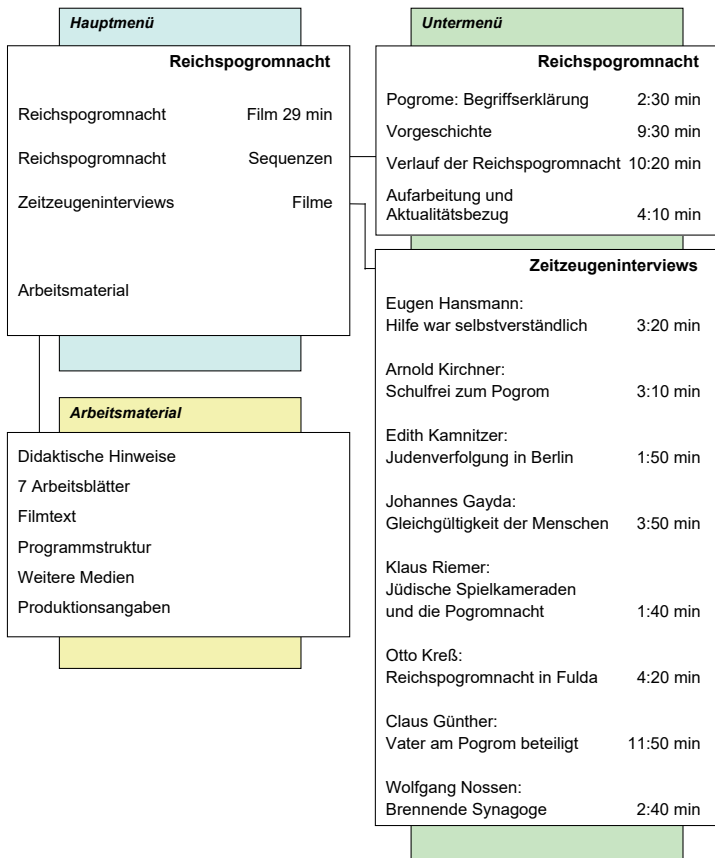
Hauptmenü

Reichspogromnacht

Reichspogromnacht Film 29 min

Reichspogromnacht Sequenzen

Zeitzeugeninterviews Filme

Arbeitsmaterial

Untermenü

Reichspogromnacht

Pogrome: Begriffserklärung 2:30 min

Vorgeschichte 9:30 min

Verlauf der Reichspogromnacht 10:20 min

Aufarbeitung und Aktualitätsbezug 4:10 min

Zeitzeugeninterviews

Eugen Hansmann: Hilfe war selbstverständlich 3:20 min

Arnold Kirchner: Schulfrei zum Pogrom 3:10 min

Edith Kamnitzer: Judenverfolgung in Berlin 1:50 min

Johannes Gayda: Gleichgültigkeit der Menschen 3:50 min

Klaus Riemer: Jüdische Spielkameraden und die Pogromnacht 1:40 min

Otto Kreß: Reichspogromnacht in Fulda 4:20 min

Claus Günther: Vater am Pogrom beteiligt 11:50 min

Wolfgang Nossen: Brennende Synagoge 2:40 min

Arbeitsmaterial

Didaktische Hinweise

7 Arbeitsblätter

Filmtext

Programmstruktur

Weitere Medien

Produktionsangaben